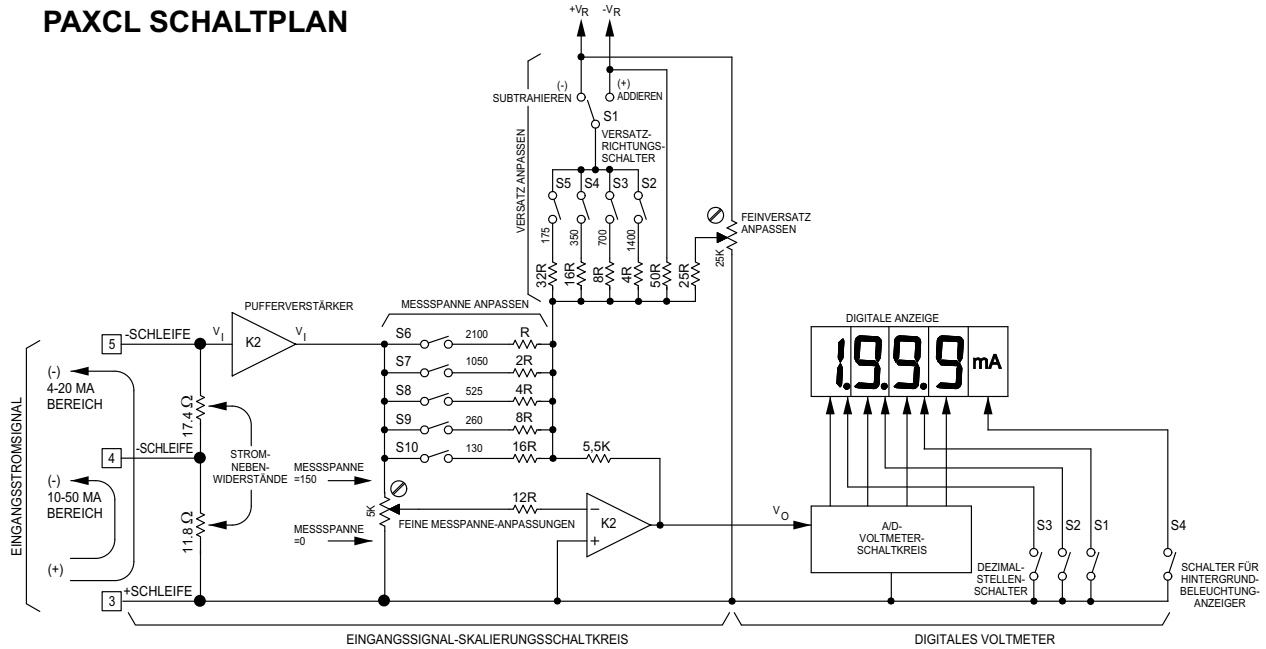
PAXCL SCHALTPLAN

$+V_R$ $-V_R$

(-) SUBTRAHIEREN
(+) ADDIEREN
S1
VERSATZ-RICHTUNGS-SCHALTER
VERSATZ ANPASSEN
S5 S4 S3 S2
175 350 700 1400
32R 16R 8R 4R 50R 25R
FEINVERSATZ ANPASSEN
25K

PUFFERVERSTÄRKER
MESSSPANNE ANPASSEN
5 -SCHLEIFE
$V_I$ K2 $V_I$
S6 2100 R
S7 1050 2R
S8 525 4R
S9 260 8R
S10 130 16R
5,5K

DIGITALE ANZEIGE
1.9.9.9 mA

EINGANGSSTROMSIGNAL
(-) 4-20 MA BEREICH
17.4 Ω
4 -SCHLEIFE
STROM-NEBEN-WIDERSTÄNDE
(-) 10-50 MA BEREICH
11.8 Ω
(+)
3 +SCHLEIFE

MESSSPANNE =150
MESSSPANNE =0
5K
12R
FEINE MESSPANNE-ANPASSUNGEN
K2
$V_O$
A/D-VOLTMETER-SCHALTKREIS
S3 S2 S1
S4
DEZIMAL-STELLEN-SCHALTER
SCHALTER FÜR HINTERGRUND-BELEUCHTUNG-ANZEIGER

EINGANGSSIGNAL-SKALIERUNGSSCHALTKREIS
DIGITALES VOLTMETER